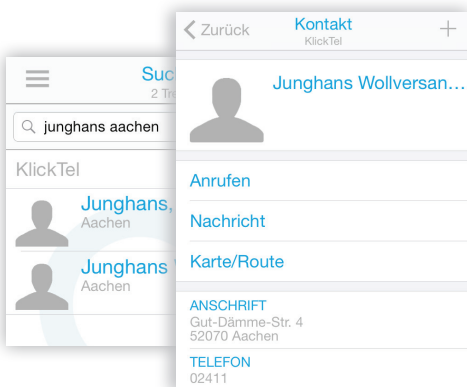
Such
2 Tr

junghans aachen

KlickTel

Junghans,
Aachen

Junghans
Aachen

Zurück
Kontakt
KlickTel
+

Junghans Wollversan…

Anrufen

Nachricht

Karte/Route

ANSCHRIFT
Gut-Dämme-Str. 4
52070 Aachen

TELEFON
02411